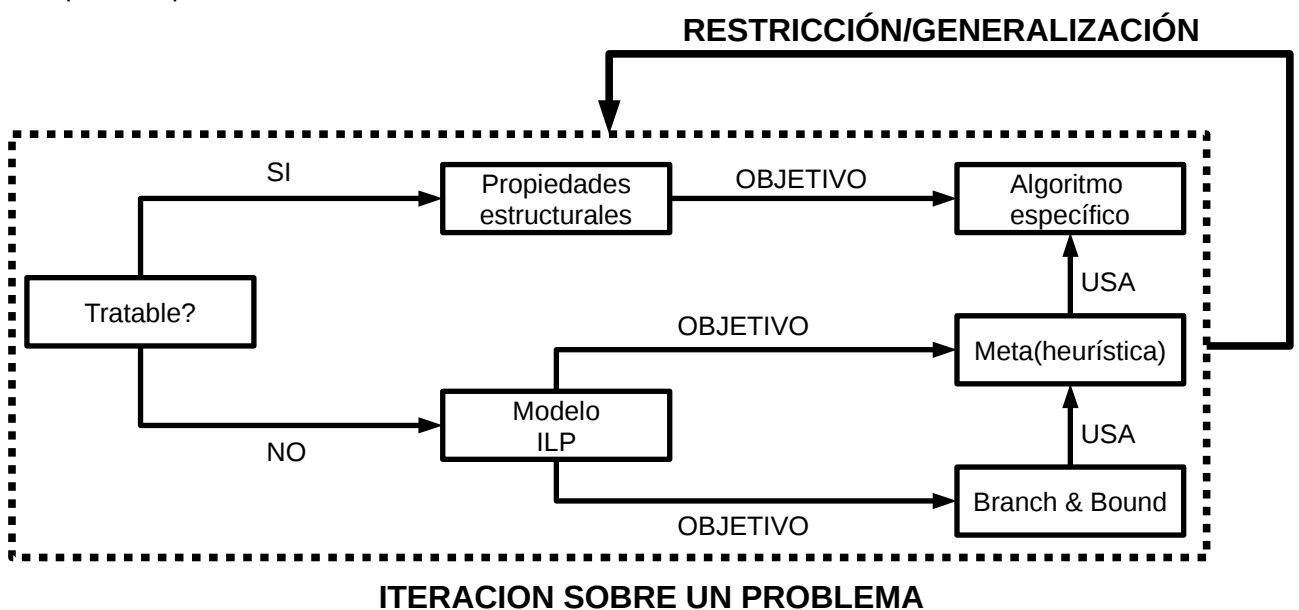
RESTRICCIÓN/GENERALIZACIÓN

SI

Propiedades estructurales

OBJETIVO

Algoritmo específico

Tratable?

USA

OBJETIVO

Meta(heurística)

Modelo ILP

USA

NO

Branch & Bound

OBJETIVO

ITERACION SOBRE UN PROBLEMA